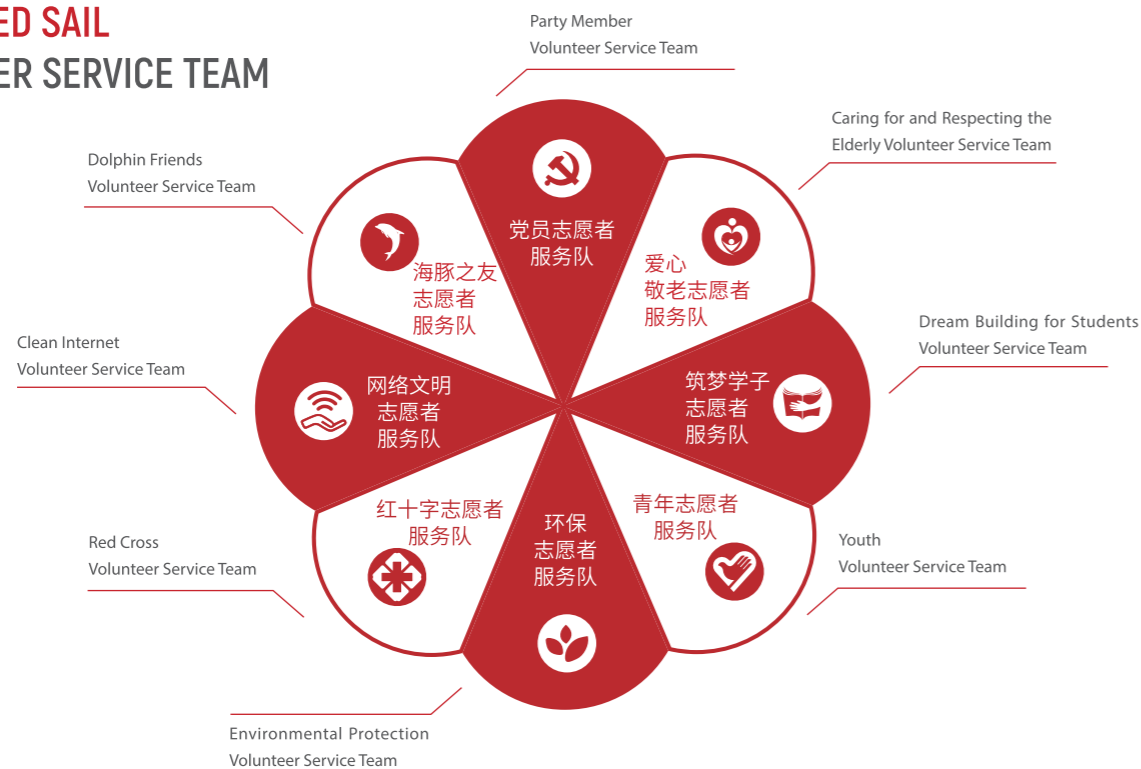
ED SAIL
ER SERVICE TEAM

Party Member
Volunteer Service Team

Caring for and Respecting the
Elderly Volunteer Service Team

Dolphin Friends
Volunteer Service Team

党员志愿者
服务队

爱心
敬老志愿者
服务队

海豚之友
志愿者
服务队

Dream Building for Students
Volunteer Service Team

Clean Internet
Volunteer Service Team

网络文明
志愿者
服务队

筑梦学子
志愿者
服务队

红十字志愿者
服务队

环保
志愿者
服务队

青年志愿者
服务队

Red Cross
Volunteer Service Team

Youth
Volunteer Service Team

Environmental Protection
Volunteer Service Team